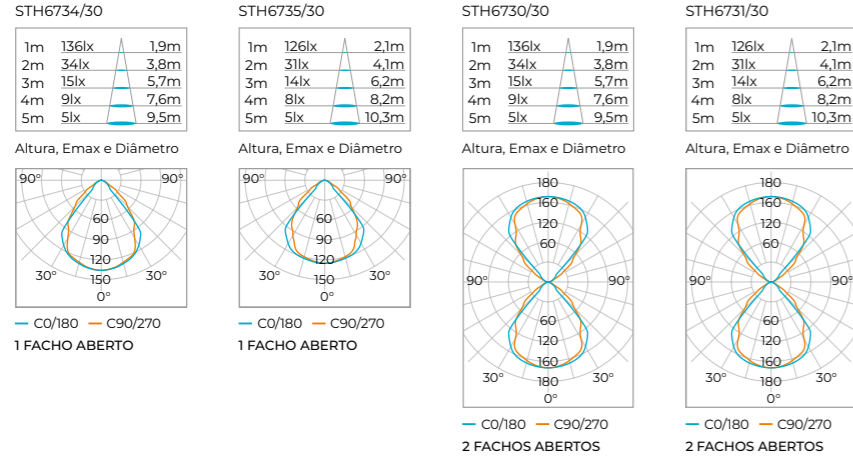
STH6734/30

| | | |
|---|---|---|
| 1m | 136lx | 1,9m |
| 2m | 34lx | 3,8m |
| 3m | 15lx | 5,7m |
| 4m | 9lx | 7,6m |
| 5m | 5lx | 9,5m |

Altura, Emax e Diâmetro

90° 90° 60 90 120 150 30° 30° 0°

C0/180 C90/270

1 FACHO ABERTO

STH6735/30

| | | |
|---|---|---|
| 1m | 126lx | 2,1m |
| 2m | 31lx | 4,1m |
| 3m | 14lx | 6,2m |
| 4m | 8lx | 8,2m |
| 5m | 5lx | 10,3m |

Altura, Emax e Diâmetro

90° 90° 60 90 120 150 30° 30° 0°

C0/180 C90/270

1 FACHO ABERTO

STH6730/30

| | | |
|---|---|---|
| 1m | 136lx | 1,9m |
| 2m | 34lx | 3,8m |
| 3m | 15lx | 5,7m |
| 4m | 9lx | 7,6m |
| 5m | 5lx | 9,5m |

Altura, Emax e Diâmetro

180 160 120 80 40 90° 90° 60 120 160 180 30° 30° 0°

C0/180 C90/270

2 FACHOS ABERTOS

STH6731/30

| | | |
|---|---|---|
| 1m | 126lx | 2,1m |
| 2m | 31lx | 4,1m |
| 3m | 14lx | 6,2m |
| 4m | 8lx | 8,2m |
| 5m | 5lx | 10,3m |

Altura, Emax e Diâmetro

180 160 120 80 90° 90° 60 120 160 180 30° 30° 0°

C0/180 C90/270

2 FACHOS ABERTOS